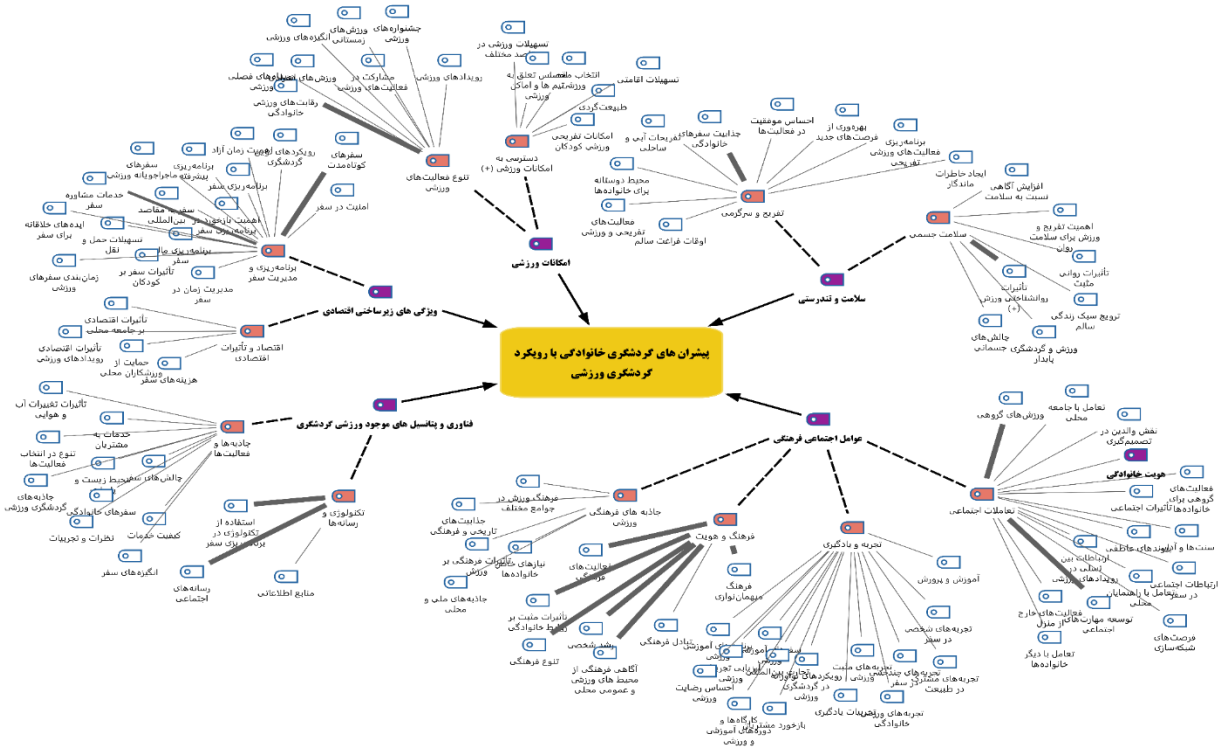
پیشران های گردشگری خانوادگی با رویکرد گردشگری ورزشی

امکانات ورزشی

تنوع فعالیت‌های ورزشی

جشنواره‌های ورزشی

ورزش‌های زمستانی

انگیزه‌های ورزشی

مشارکت در فعالیت‌های ورزشی

رویدادهای ورزشی

ورزش‌های فصلی

ورزش‌های ماجراجویانه

رقابت‌های ورزشی خانوادگی

تسهیلات ورزشی در مقاصد مختلف

انتخاب مقصد

تعلق به ورزش‌ها و اماکن ورزشی

تسهیلات اقامتی

طبیعت‌گردی

امکانات تفریحی ورزشی کودکان

دسترسی به امکانات ورزشی (+)

سلامت و تندرستی

تفریح و سرگرمی

احساس موفقیت در فعالیت‌ها

بهره‌وری از فرصت‌های جدید

برنامه‌ریزی فعالیت‌های ورزشی تفریحی

جذابیت سفرهای خانوادگی

تفریحات آبی و ساحلی

محیط دوستانه برای خانواده‌ها

فعالیت‌های تفریحی و ورزشی

اوقات فراغت سالم

سلامت جسمی

ایجاد خاطرات ماندگار

افزایش آگاهی نسبت به سلامت

اهمیت تفریح و ورزش برای سلامت روانی

تأثیرات روانی مثبت

تأثیرات روانشناختی ورزش (+)

ترویج سبک زندگی سالم

چالش‌های جسمانی

ورزش و گردشگری پایدار

ویژگی های زیرساختی اقتصادی

برنامه‌ریزی و مدیریت سفر

سفرهای کوتاه‌مدت

رویکردهای گردشگری

مدیریت زمان آزاد

برنامه‌ریزی پیشرفته

برنامه‌ریزی سفر

سفرهای ماجراجویانه

امنیت در سفر

خدمات مشاوره سفر

سفر به مقاصد بین‌المللی

اهمیت زمان در برنامه‌ریزی سفر

ایده‌های خلاقانه برای سفر

تسهیلات حمل و نقل

برنامه‌ریزی مالی سفر

زمان‌بندی سفرهای ورزشی

تأثیرات سفر بر کودکان

مدیریت زمان در سفر

اقتصاد و تأثیرات اقتصادی

تأثیرات اقتصادی بر جامعه محلی

تأثیرات اقتصادی رویدادهای ورزشی

حمایت از ورزشکاران محلی

هزینه‌های سفر

فناوری و پتانسیل های موجود ورزشی گردشگری

جاذبه‌ها و فعالیت‌ها

تأثیرات تغییرات آب و هوایی

خدمات به مشتریان

تنوع در انتخاب فعالیت‌ها

چالش‌های محیط زیست و اجتماعی

جاذبه‌های گردشگری ورزشی

سفرهای خانوادگی

کیفیت خدمات

نظرات و تجربیات

انگیزه‌های سفر

تکنولوژی و رسانه‌ها

استفاده از تکنولوژی در برنامه‌ریزی سفر

رسانه‌های اجتماعی

منابع اطلاعاتی

عوامل اجتماعی فرهنگی

جاذبه‌های فرهنگی ورزشی

فرهنگ ورزش در جوامع مختلف

جذابیت‌های تاریخی و فرهنگی

تأثیرات فرهنگی بر ورزش

نیازهای خانواده‌ها

جاذبه‌های ملی و محلی

فرهنگ و هویت

فعالیت‌های ورزشی

فرهنگ مهمان‌نوازی

تأثیرات مثبت بر روابط خانوادگی

رشد شخصی

تبادل فرهنگی

تنوع فرهنگی

آگاهی فرهنگی از محیط‌های ورزشی و عمومی محلی

تجربه و یادگیری

آموزش و پرورش

تجربه‌های شخصی در سفر

تجربه‌های مشترک سفر

تجربه‌های مثبت ورزشی

تجربه‌های چندفرهنگی

تجربه‌های ورزشی در طبیعت

تجربیات یادگیری

تجربیات ورزشی خانوادگی

رویکردهای نو در گردشگری ورزشی

احساس رضایت ورزشی

آموزش ورزشی

بازخورد مشتریان

کارگاه‌ها و دوره‌های آموزشی و ورزشی

تعاملات اجتماعی

ورزش‌های گروهی

تعامل با جامعه محلی

نقش والدین در تصمیم‌گیری

هویت خانوادگی

فعالیت‌های گروهی برای خانواده‌ها

تأثیرات اجتماعی

سنت‌ها و آداب

پیوندهای عاطفی

ارتباطات بین نسلی در رویدادهای ورزشی

ارتباطات اجتماعی در سفر

تعامل با راهنمایان محلی

فعالیت‌های خارج از منزل

توسعه مهارت‌های اجتماعی

تعامل با دیگر خانواده‌ها

فرصت‌های شبکه‌سازی